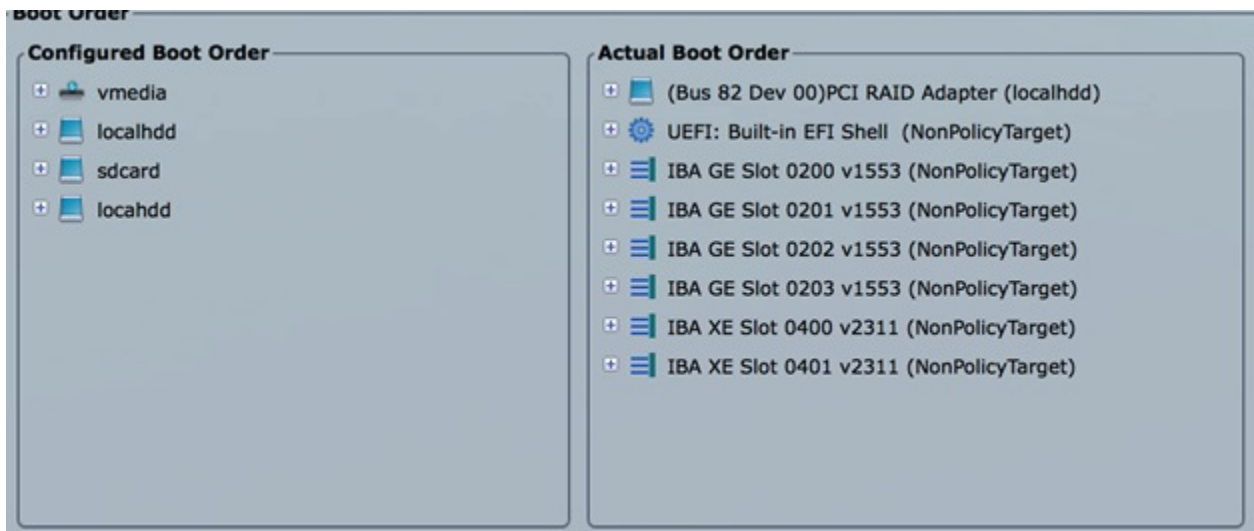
Boot Order

Configured Boot Order

vmedia
localhdd
sdcard
locahdd

Actual Boot Order

(Bus 82 Dev 00)PCI RAID Adapter (localhdd)
UEFI: Built-in EFI Shell (NonPolicyTarget)
IBA GE Slot 0200 v1553 (NonPolicyTarget)
IBA GE Slot 0201 v1553 (NonPolicyTarget)
IBA GE Slot 0202 v1553 (NonPolicyTarget)
IBA GE Slot 0203 v1553 (NonPolicyTarget)
IBA XE Slot 0400 v2311 (NonPolicyTarget)
IBA XE Slot 0401 v2311 (NonPolicyTarget)